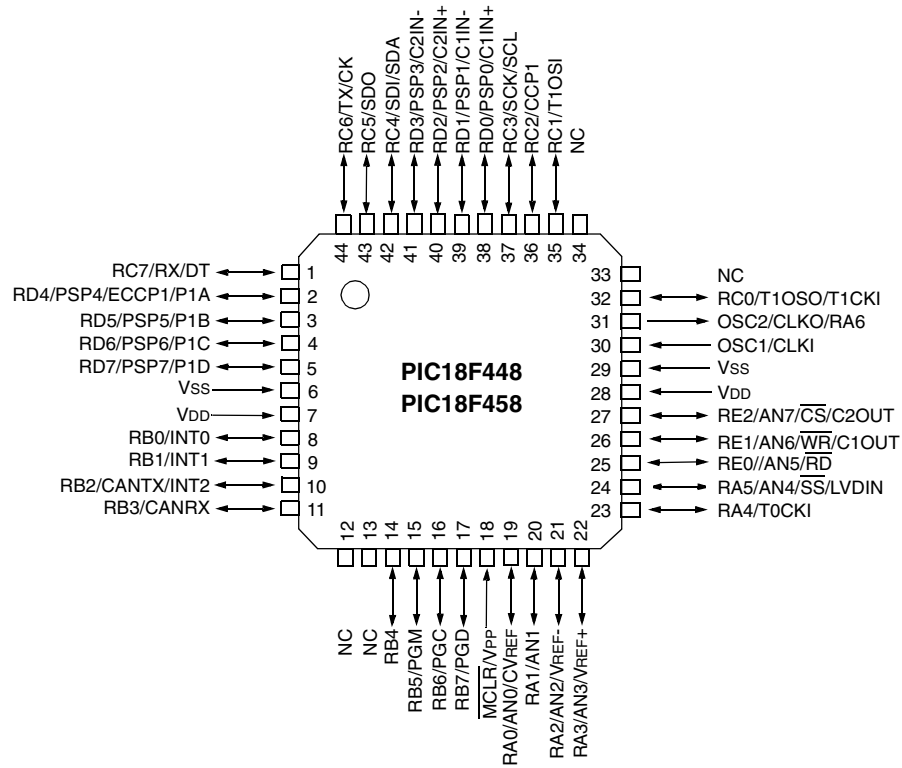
RC6/TX/CK
RC5/SDO
RC4/SDI/SDA
RD3/PSP3/C2IN-
RD2/PSP2/C2IN+
RD1/PSP1/C1IN-
RD0/PSP0/C1IN+
RC3/SCK/SCL
RC2/CCP1
RC1/T1OSI
NC

44 43 42 41 40 39 38 37 36 35 34

RC7/RX/DT 1
RD4/PSP4/ECCP1/P1A 2
RD5/PSP5/P1B 3
RD6/PSP6/P1C 4
RD7/PSP7/P1D 5
VSS 6
VDD 7
RB0/INT0 8
RB1/INT1 9
RB2/CANTX/INT2 10
RB3/CANRX 11

PIC18F448
PIC18F458

33 NC
32 RC0/T1OSO/T1CKI
31 OSC2/CLKO/RA6
30 OSC1/CLKI
29 VSS
28 VDD
27 RE2/AN7/$\overline{CS}$/C2OUT
26 RE1/AN6/$\overline{WR}$/C1OUT
25 RE0//AN5/$\overline{RD}$
24 RA5/AN4/$\overline{SS}$/LVDIN
23 RA4/T0CKI

12 13 14 15 16 17 18 19 20 21 22

NC
NC
RB4
RB5/PGM
RB6/PGC
RB7/PGD
$\overline{MCLR}$/VPP
RA0/AN0/CVREF
RA1/AN1
RA2/AN2/VREF-
RA3/AN3/VREF+